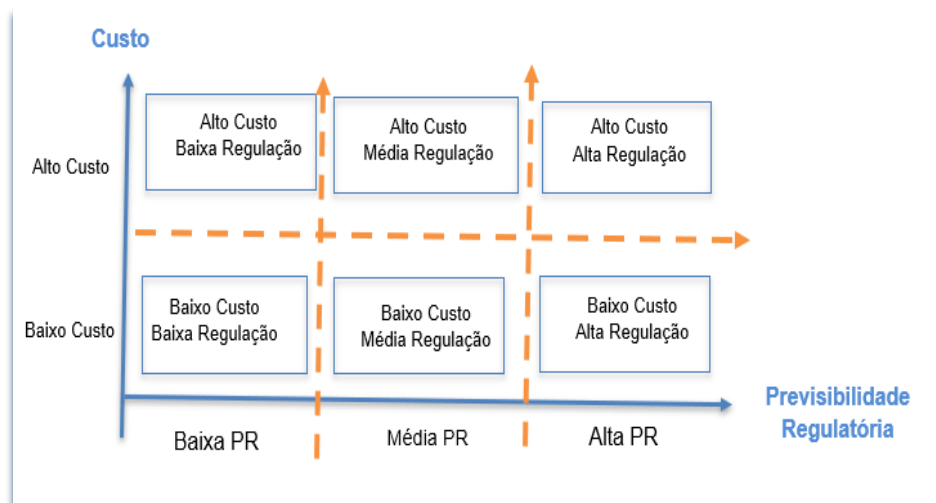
Custo

Alto Custo

Alto Custo
Baixa Regulação

Alto Custo
Média Regulação

Alto Custo
Alta Regulação

Baixo Custo

Baixo Custo
Baixa Regulação

Baixo Custo
Média Regulação

Baixo Custo
Alta Regulação

Previsibilidade Regulatória

Baixa PR

Média PR

Alta PR